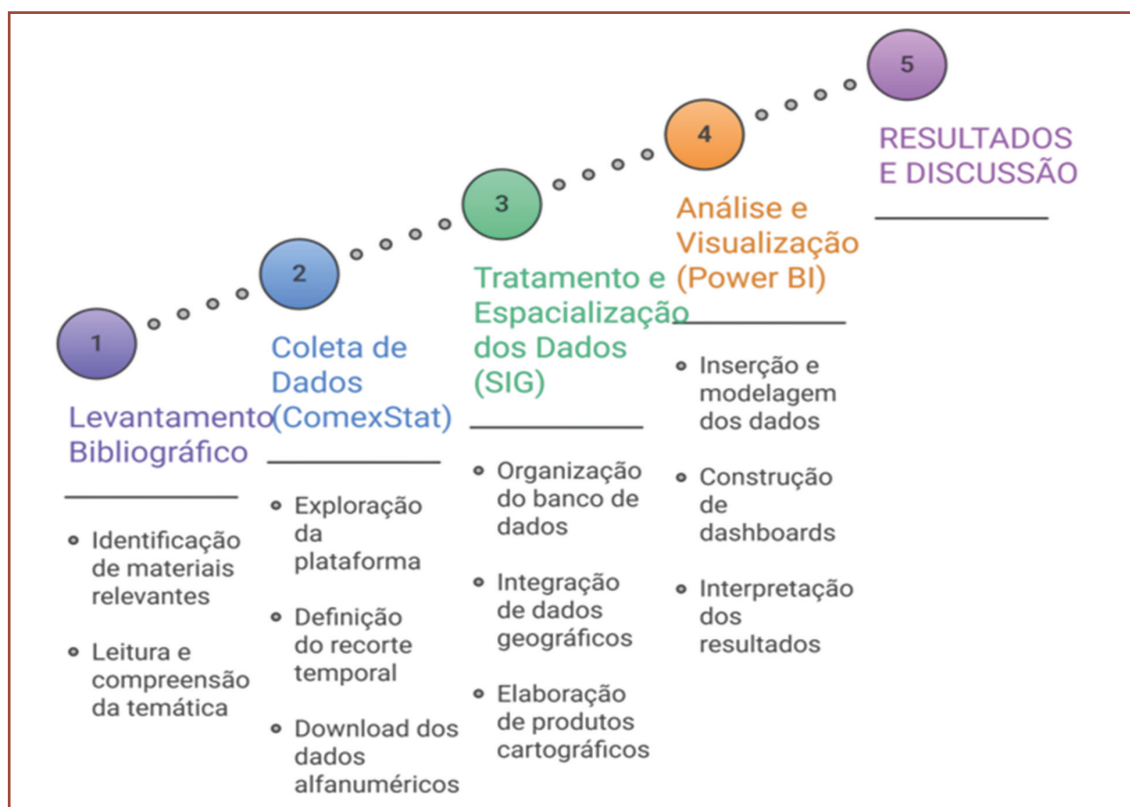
5

RESULTADOS E DISCUSSÃO

4

Análise e Visualização (Power BI)

- Inserção e modelagem dos dados
- Construção de dashboards
- Interpretação dos resultados

3

Tratamento e Espacialização dos Dados (SIG)

- Organização do banco de dados
- Integração de dados geográficos
- Elaboração de produtos cartográficos

2

Coleta de Dados (ComexStat)

- Exploração da plataforma
- Definição do recorte temporal
- Download dos dados alfanuméricos

1

Levantamento Bibliográfico

- Identificação de materiais relevantes
- Leitura e compreensão da temática